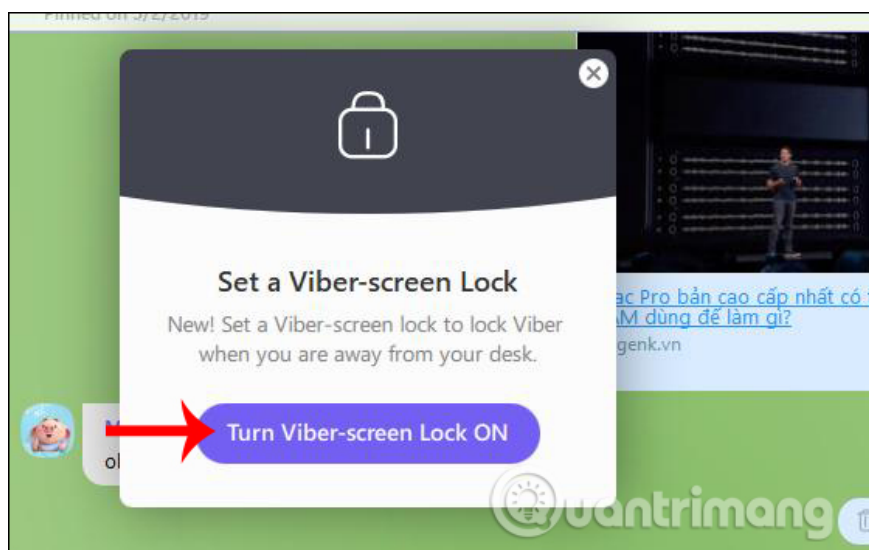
Pinned on 5/2/2019

Set a Viber-screen Lock

New! Set a Viber-screen lock to lock Viber when you are away from your desk.

Turn Viber-screen Lock ON

ac Pro bản cao cấp nhất có
AM dùng để làm gì?
genk.vn

ol

uantrimang